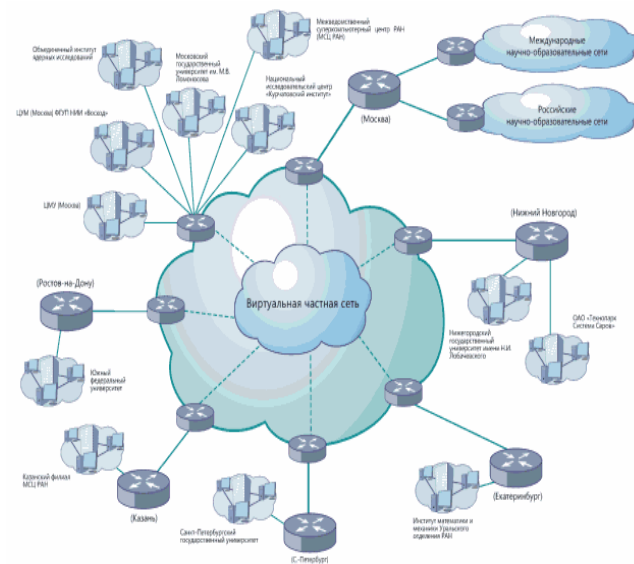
Межведомственный суперкомпьютерный центр РАН (МСЦ РАН)

Международные научно-образовательные сети

Объединенный институт ядерных исследований

Московский государственный университет им. М.В. Ломоносова

Национальный исследовательский центр «Курчатовский институт»

Российские научно-образовательные сети

(Москва)

ЦУМ (Москва) ФГУП НИИ «Восход»

ЦИУ (Москва)

(Нижний Новгород)

(Ростов-на-Дону)

Виртуальная частная сеть

ОАО «Технопарк Саров Систем Саров»

Нижегородский государственный университет имени Н.И. Лобачевского

Южный федеральный университет

Казанский филиал МСЦ РАН

(Екатеринбург)

(Казань)

Санкт-Петербургский государственный университет

Институт математики и механики Уральского отделения РАН

(С.-Петербург)